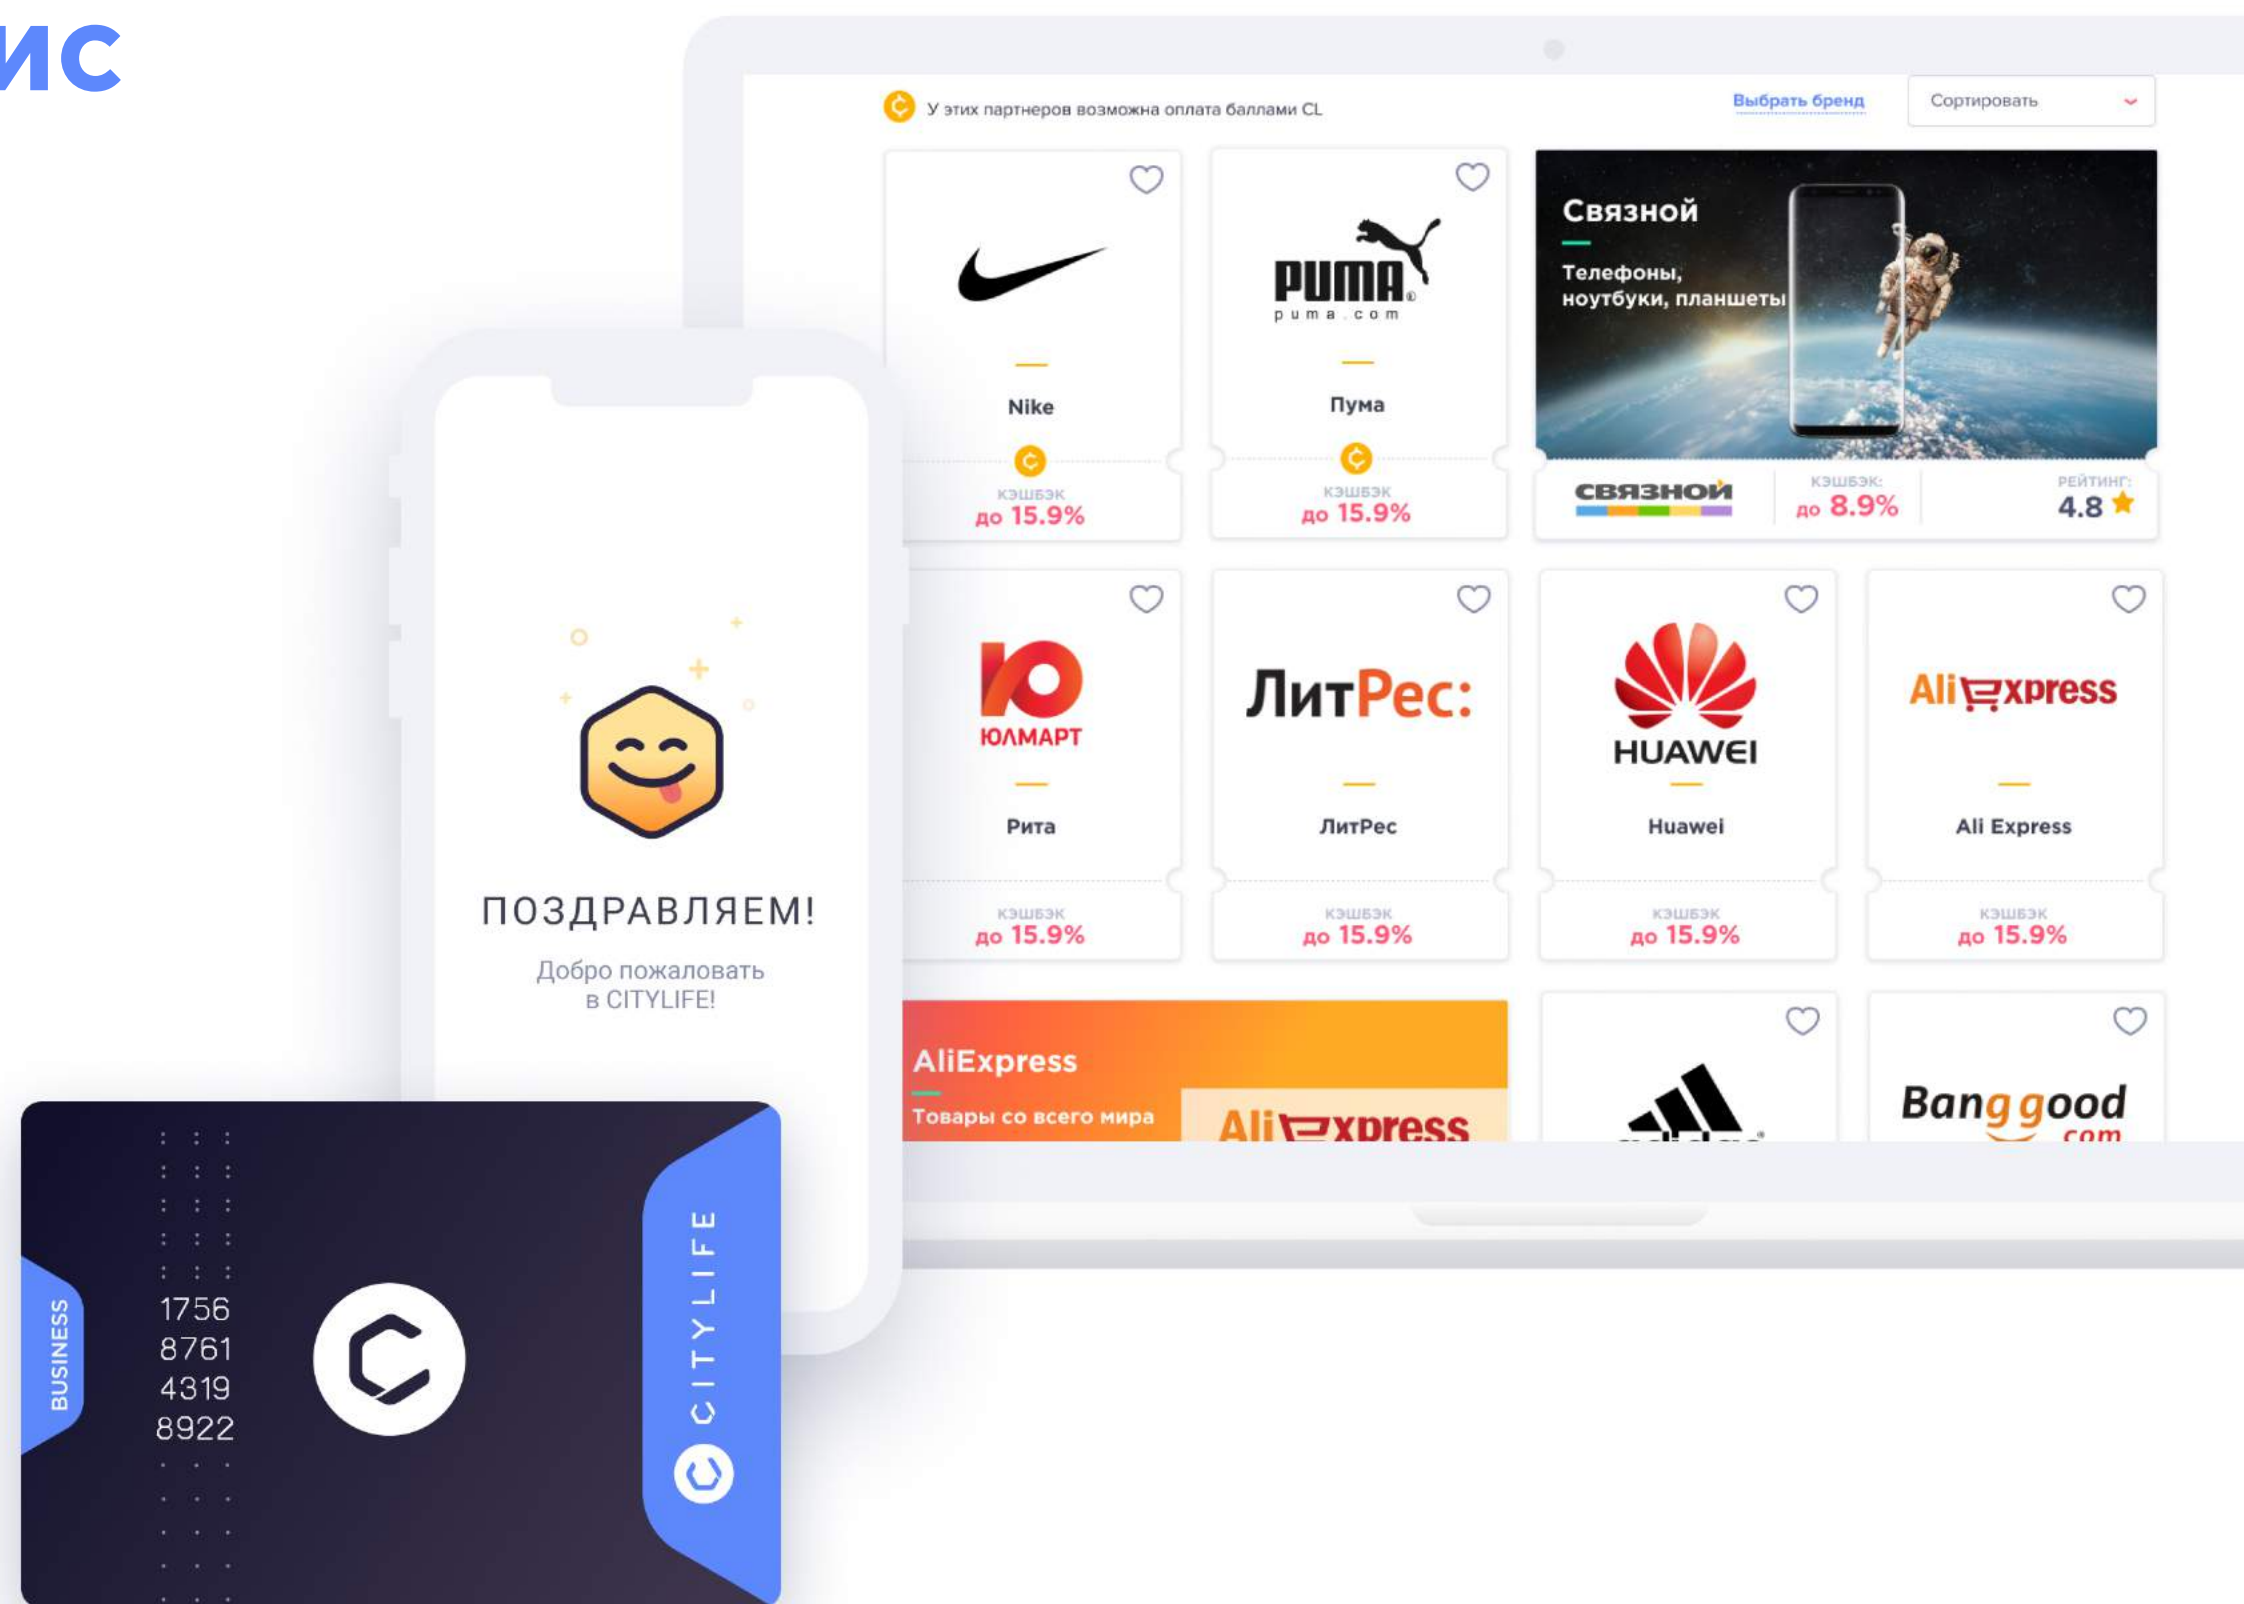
ис

У этих партнеров возможна оплата баллами CL

Выбрать бренд

Сортировать

Nike

кэшбэк
до 15.9%

PUMA
puma.com

Пума

кэшбэк
до 15.9%

Связной

Телефоны, ноутбуки, планшеты

СВЯЗНОЙ

кэшбэк:
до 8.9%

рейтинг:
4.8

ЮЛМАРТ

Рита

кэшбэк
до 15.9%

ЛитРес:

ЛитРес

кэшбэк
до 15.9%

HUAWEI

Huawei

кэшбэк
до 15.9%

AliExpress

Ali Express

кэшбэк
до 15.9%

AliExpress

Товары со всего мира

AliExpress

Banggood
.com

ПОЗДРАВЛЯЕМ!

Добро пожаловать в CITYLIFE!

BUSINESS

1756
8761
4319
8922

CITYLIFE